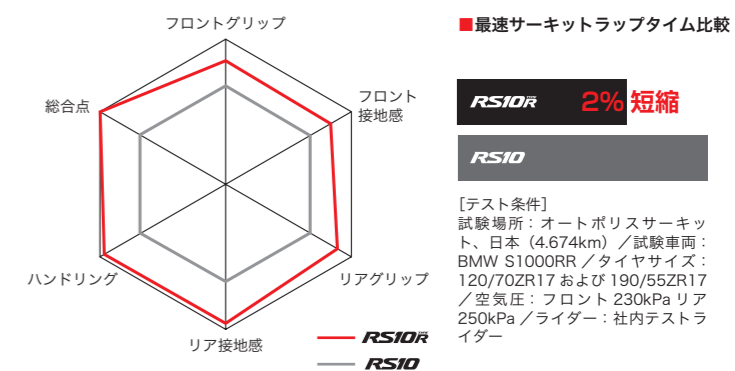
フロントグリップ

フロント
接地感

リアグリップ

リア接地感

ハンドリング

総合点

RS10R

RS10

■最速サーキットラップタイム比較

RS10R 2% 短縮

RS10

[テスト条件]
試験場所:オートポリスサーキット、日本(4.674km)/試験車両:BMW S1000RR /タイヤサイズ:120/70ZR17 および 190/55ZR17 /空気圧:フロント 230kPa リア 250kPa /ライダー:社内テストライダー